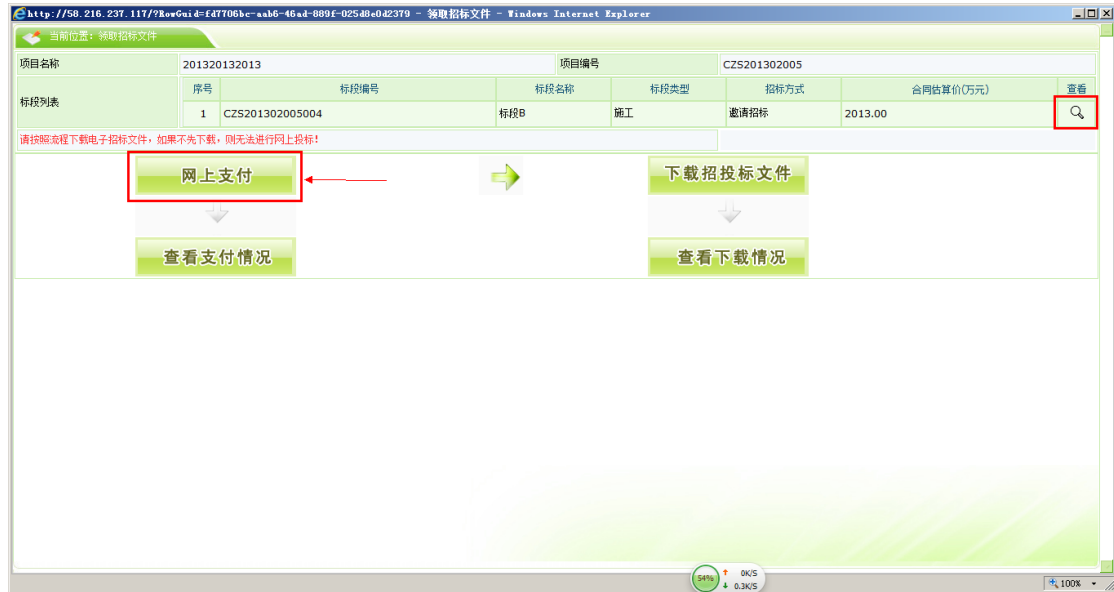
http://58.216.237.117/?RowGuid=fd7706bc-aab6-46ad-889f-025d8e0d2379 - 领取招标文件 - Windows Internet Explorer

当前位置：领取招标文件

| 项目名称 | 201320132013 | 项目编号 | CZS201302005 |
|---|---|---|---|

标段列表

| 序号 | 标段编号 | 标段名称 | 标段类型 | 招标方式 | 合同估算价(万元) | 查看 |
|---|---|---|---|---|---|---|
| 1 | CZS201302005004 | 标段B | 施工 | 邀请招标 | 2013.00 | |

请按照流程下载电子招标文件，如果不先下载，则无法进行网上投标！

网上支付

下载招投标文件

查看支付情况

查看下载情况

54%
0K/S
0.3K/S
100%